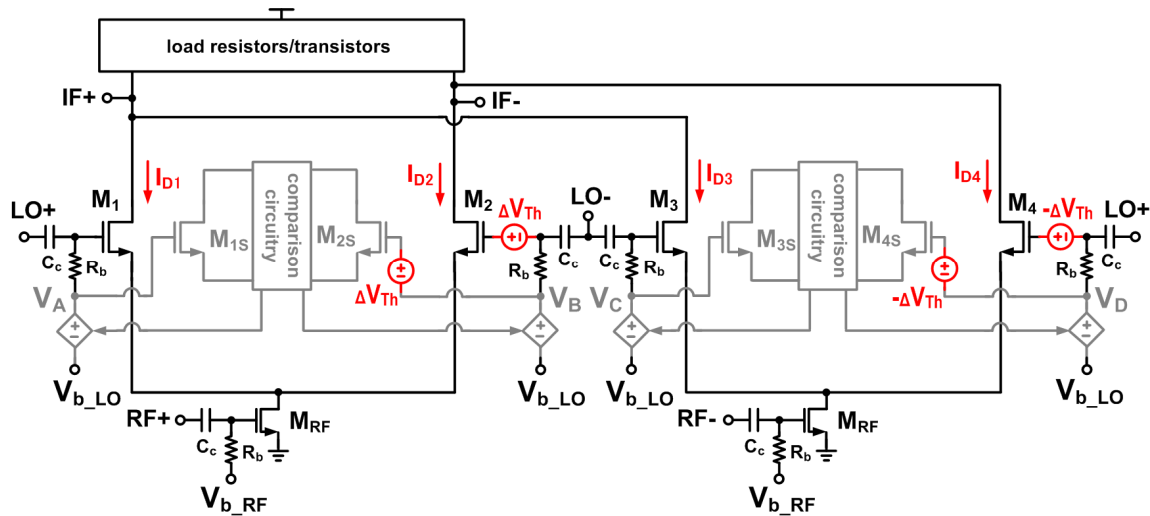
load resistors/transistors

IF+

IF-

$I_{D1}$

$I_{D2}$

$I_{D3}$

$I_{D4}$

comparison circuitry

comparison circuitry

$M_1$

$M_{1S}$

$M_{2S}$

$M_2$

$\Delta V_{Th}$

LO-

$M_3$

$M_{3S}$

$M_{4S}$

$M_4$

$-\Delta V_{Th}$

LO+

LO+

$C_c$

$R_b$

$\Delta V_{Th}$

$R_b$

$C_c$

$C_c$

$R_b$

$-\Delta V_{Th}$

$R_b$

$C_c$

$V_A$

$V_B$

$V_C$

$V_D$

$V_{b\_LO}$

$V_{b\_LO}$

$V_{b\_LO}$

$V_{b\_LO}$

RF+

$C_c$

$R_b$

$M_{RF}$

RF-

$C_c$

$R_b$

$M_{RF}$

$V_{b\_RF}$

$V_{b\_RF}$